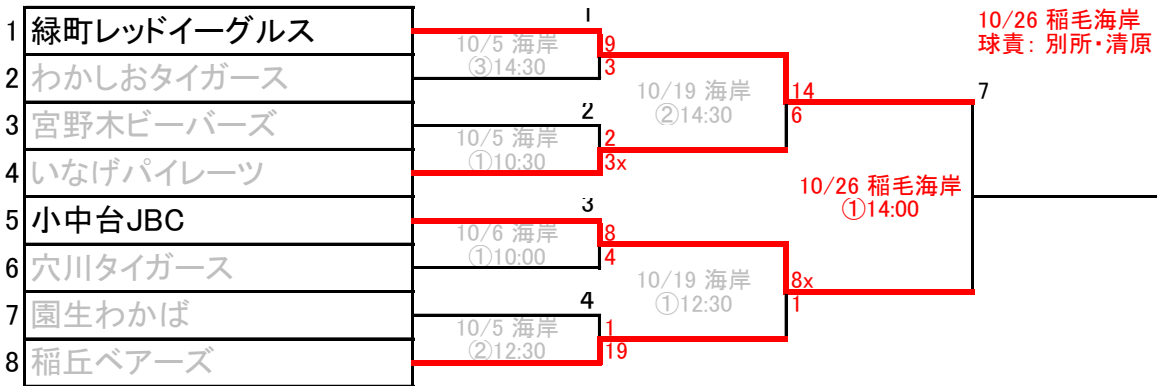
1 緑町レッドイーグルス
2 わかしおタイガース
3 宮野木ビーバーズ
4 いなげパイレーツ
5 小中台JBC
6 穴川タイガース
7 園生わかば
8 稲丘ベアーズ

1
10/5 海岸
③14:30
9
3

2
10/5 海岸
①10:30
2
3x

3
10/6 海岸
①10:00
8
4

4
10/5 海岸
②12:30
1
19

10/19 海岸
②14:30
14
6

10/19 海岸
①12:30
8x
1

7
10/26 稲毛海岸
①14:00

10/26 稲毛海岸
球責: 別所・清原